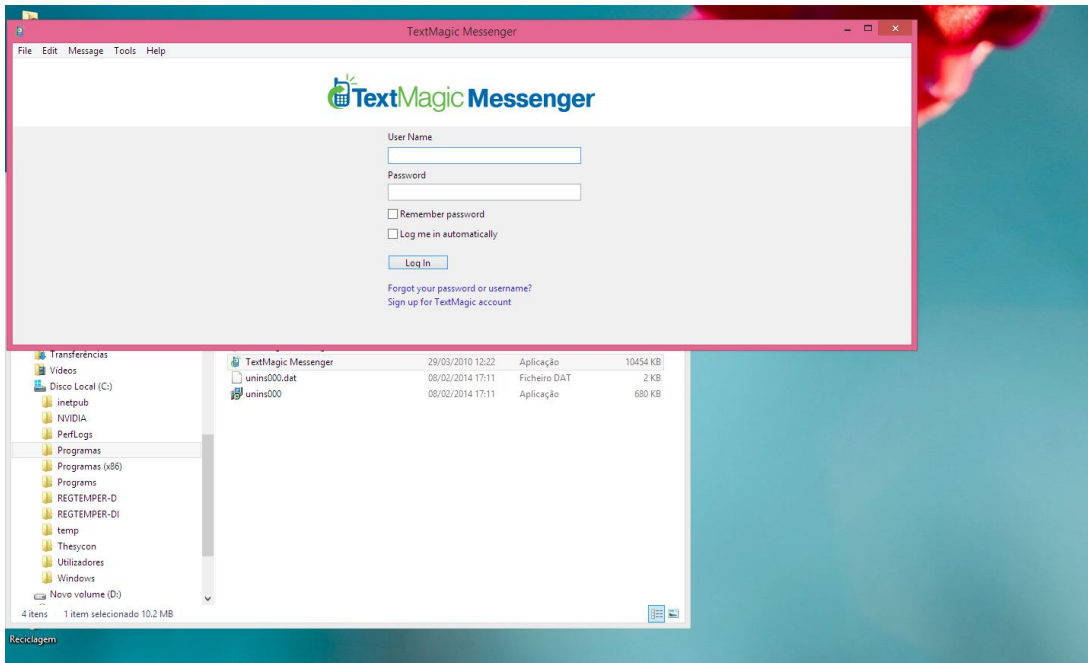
TextMagic Messenger

File Edit Message Tools Help

TextMagic Messenger

User Name

Password

Remember password

Log me in automatically

Log In

Forgot your password or username?
Sign up for TextMagic account

Transferências
Vídeos
Disco Local (C:)
inetpub
NVIDIA
PerfLogs
Programas
Programas (x86)
Programs
REGTEMPER-D
REGTEMPER-DI
temp
Thesycon
Utilizadores
Windows
Novo volume (D:)

| | | | |
|---|---|---|---|
| TextMagic Messenger | 29/03/2010 12:22 | Aplicação | 10454 KB |
| unins000.dat | 08/02/2014 17:11 | Ficheiro DAT | 2 KB |
| unins000 | 08/02/2014 17:11 | Aplicação | 680 KB |

4 itens 1 item selecionado 10.2 MB

Reciclagem